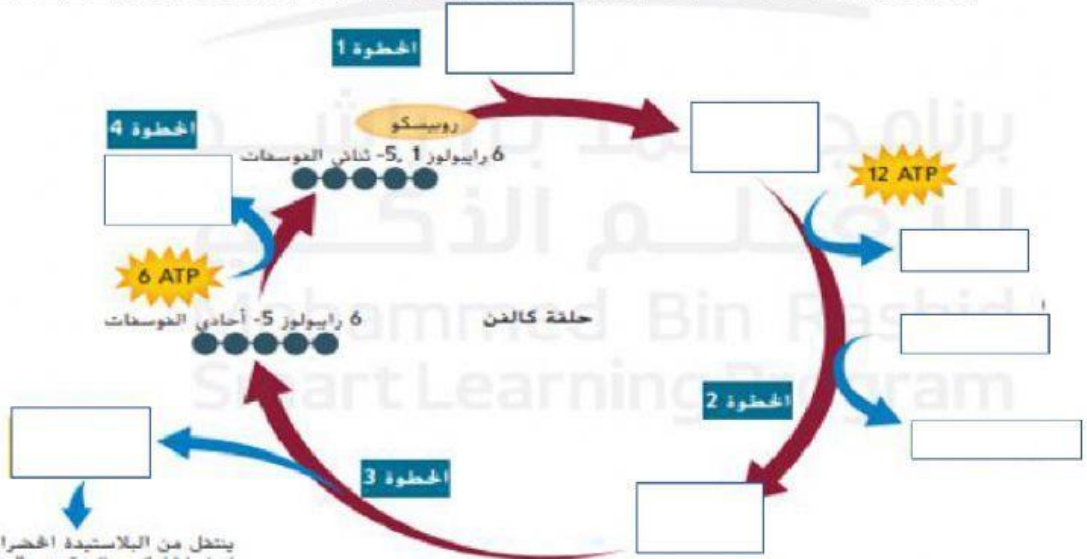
الخطوة 1

روبيسكو

الخطوة 4

6 رايبولوز 1 ،5- ثنائي الفوسفات

12 ATP

6 ATP

6 رايبولوز 5- أحادي الفوسفات

حلقة كالفن

برنامج محمد بن راشد للتعلم الذكي
Mohammed Bin Rashid Smart Learning Program

الخطوة 2

الخطوة 3

ينتقل من البلاستيدة الخضراء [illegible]